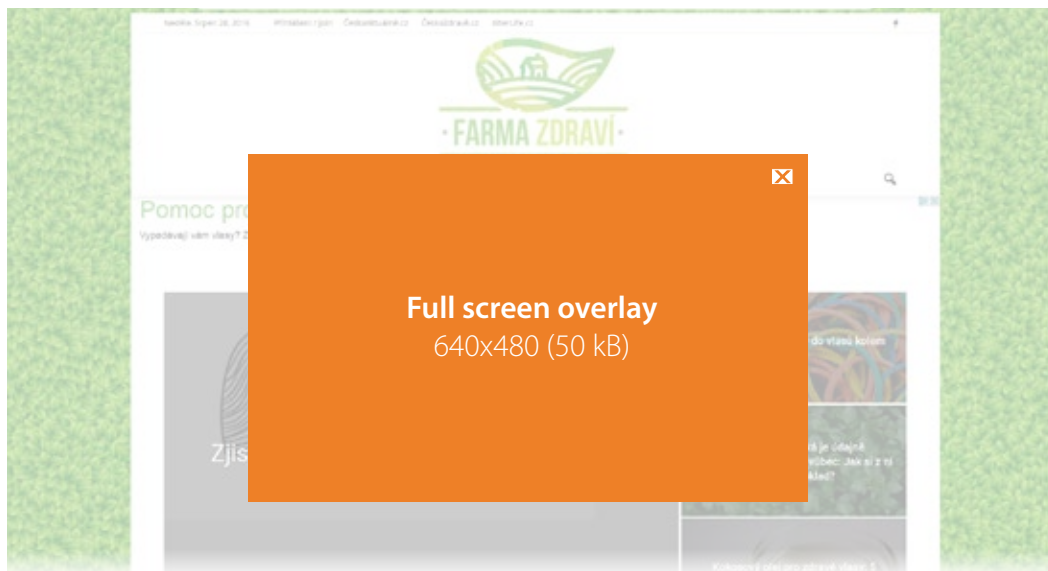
Neděle, Srpen 28, 2016 Přihlášení / Join Čestinatiusk.cz Českozdravi.cz Eberzfe.cz

FARMA ZDRAVÍ

Pomoc pro

Vypadávají vám vlasy? Z

Full screen overlay
640x480 (50 kB)

Zjis

do vlasů kolem

je údajně
vůbec: Jak si z ní
klad?

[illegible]